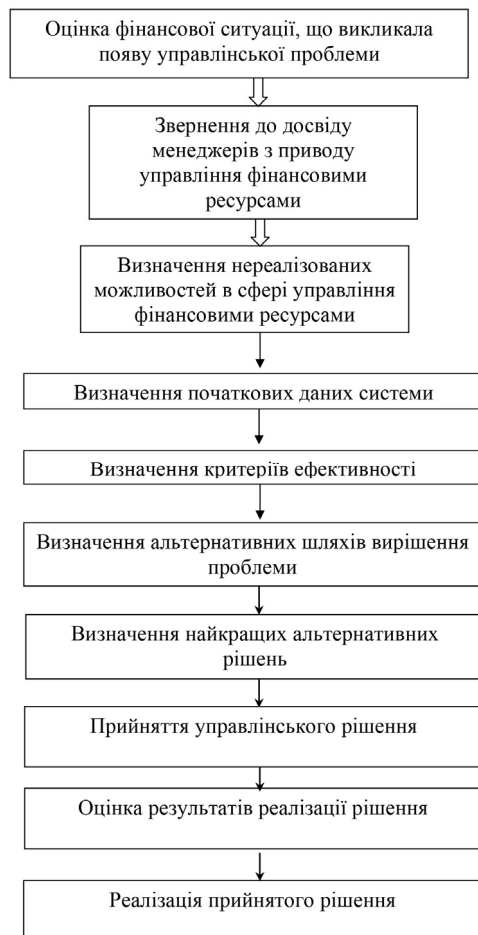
Оцінка фінансової ситуації, що викликала появу управлінської проблеми

Звернення до досвіду менеджерів з приводу управління фінансовими ресурсами

Визначення нереалізованих можливостей в сфері управління фінансовими ресурсами

Визначення початкових даних системи

Визначення критеріїв ефективності

Визначення альтернативних шляхів вирішення проблеми

Визначення найкращих альтернативних рішень

Прийняття управлінського рішення

Оцінка результатів реалізації рішення

Реалізація прийнятого рішення